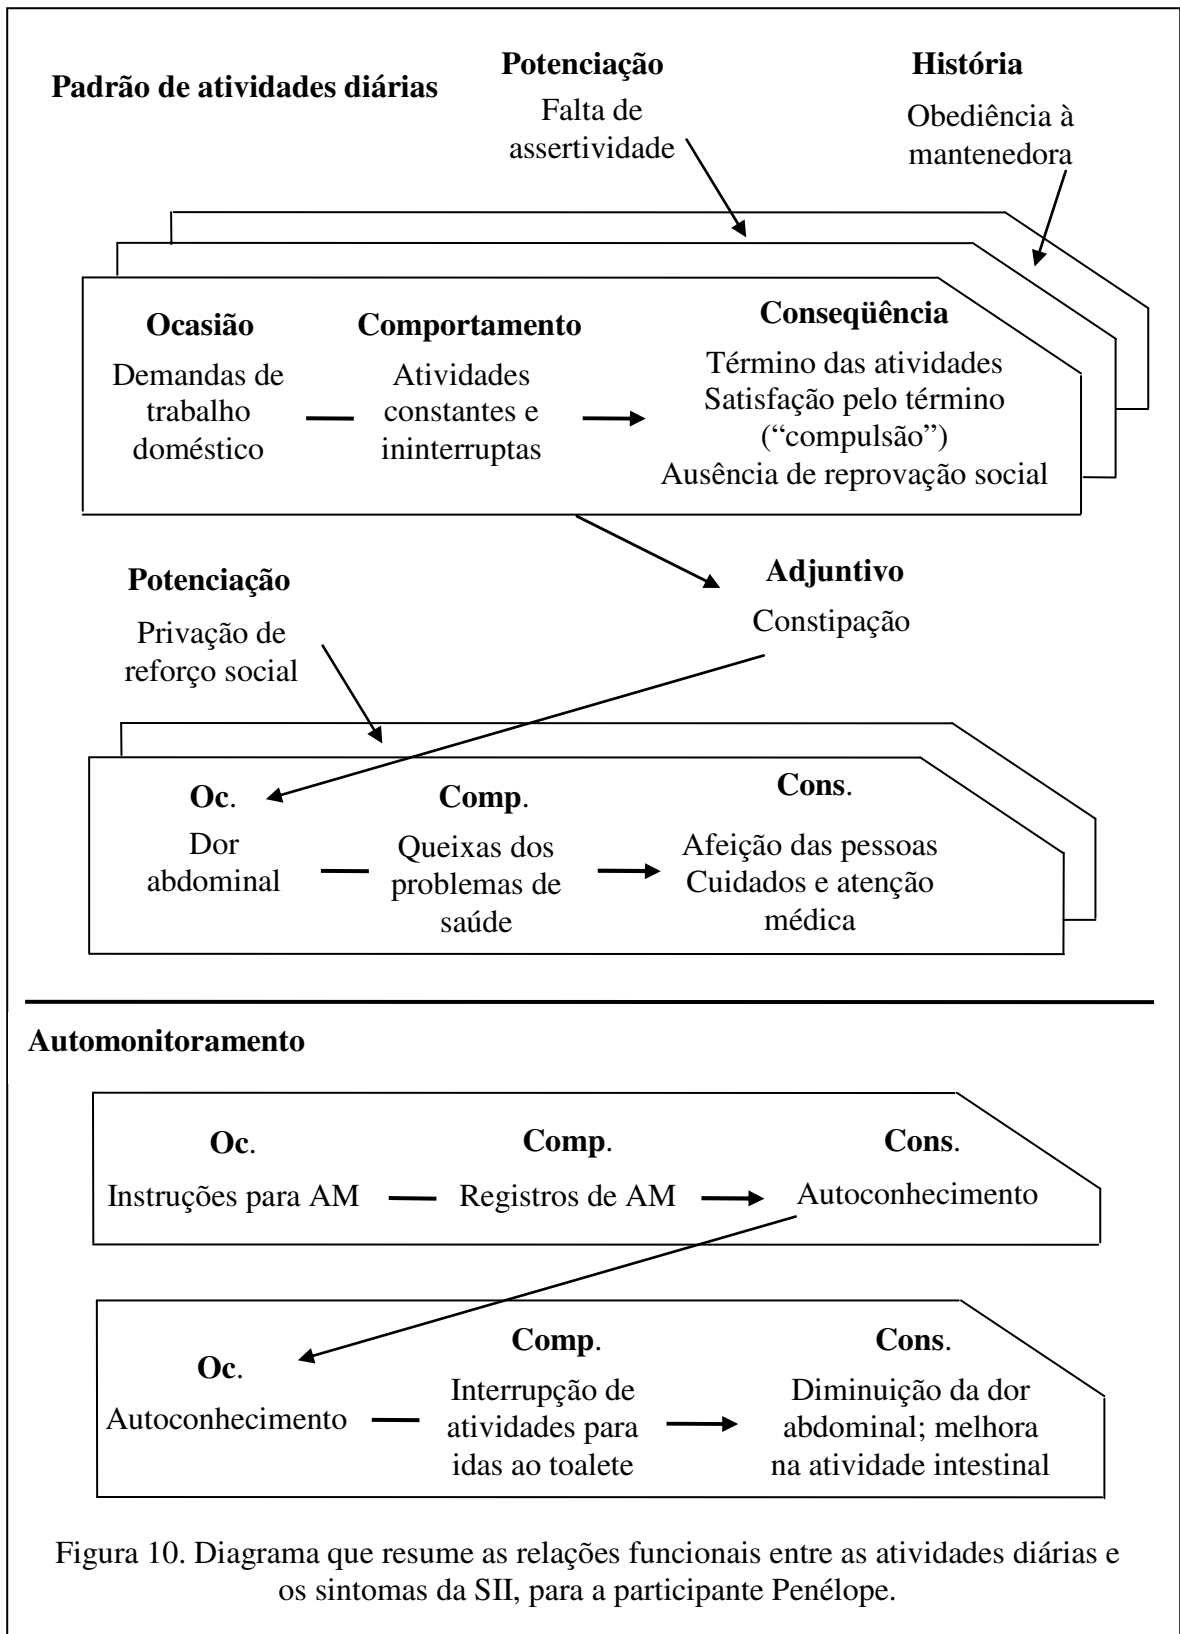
**Padrão de atividades diárias**

**Potenciação**
Falta de assertividade

**História**
Obediência à mantenedora

**Ocasião**
Demandas de trabalho doméstico

**Comportamento**
Atividades constantes e ininterruptas

**Conseqüência**
Término das atividades
Satisfação pelo término ("compulsão")
Ausência de reprovação social

**Potenciação**
Privação de reforço social

**Adjuntivo**
Constipação

**Oc**.
Dor abdominal

**Comp**.
Queixas dos problemas de saúde

**Cons**.
Afeição das pessoas
Cuidados e atenção médica

**Automonitoramento**

**Oc**.
Instruções para AM

**Comp**.
Registros de AM

**Cons**.
Autoconhecimento

**Oc**.
Autoconhecimento

**Comp**.
Interrupção de atividades para idas ao toalete

**Cons**.
Diminuição da dor abdominal; melhora na atividade intestinal

Figura 10. Diagrama que resume as relações funcionais entre as atividades diárias e os sintomas da SII, para a participante Penélope.